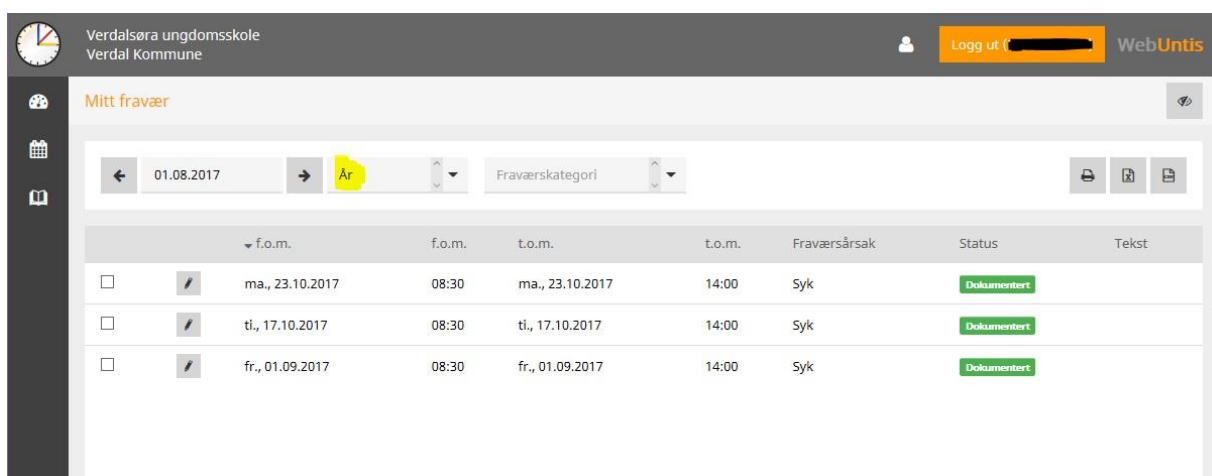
Verdalsøra ungdomsskole
Verdal Kommune

Logg ut ( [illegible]

WebUntis

Mitt fravær

01.08.2017

År

Fraværskategori

| | | f.o.m. | f.o.m. | t.o.m. | t.o.m. | Fraværsårsak | Status | Tekst |
|---|---|---|---|---|---|---|---|---|
| ☐ | | ma., 23.10.2017 | 08:30 | ma., 23.10.2017 | 14:00 | Syk | Dokumentert | |
| ☐ | | ti., 17.10.2017 | 08:30 | ti., 17.10.2017 | 14:00 | Syk | Dokumentert | |
| ☐ | | fr., 01.09.2017 | 08:30 | fr., 01.09.2017 | 14:00 | Syk | Dokumentert | |